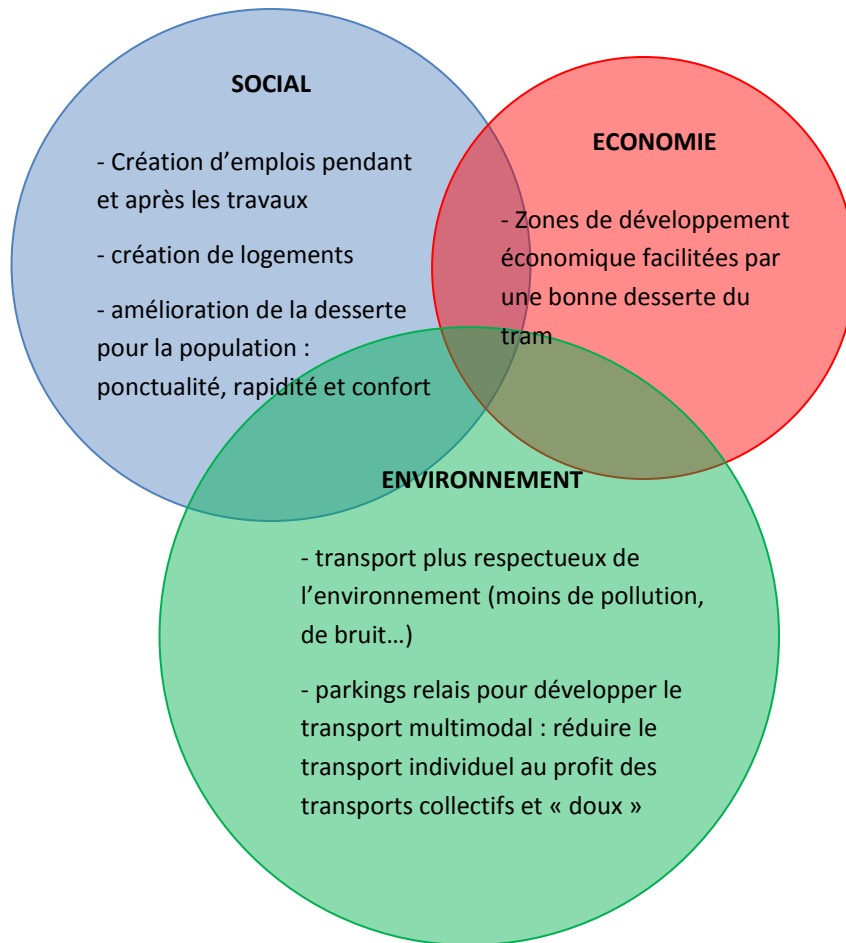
SOCIAL

- Création d'emplois pendant et après les travaux

- création de logements

- amélioration de la desserte pour la population : ponctualité, rapidité et confort

ECONOMIE

- Zones de développement économique facilitées par une bonne desserte du tram

ENVIRONNEMENT

- transport plus respectueux de l'environnement (moins de pollution, de bruit…)

- parkings relais pour développer le transport multimodal : réduire le transport individuel au profit des transports collectifs et « doux »